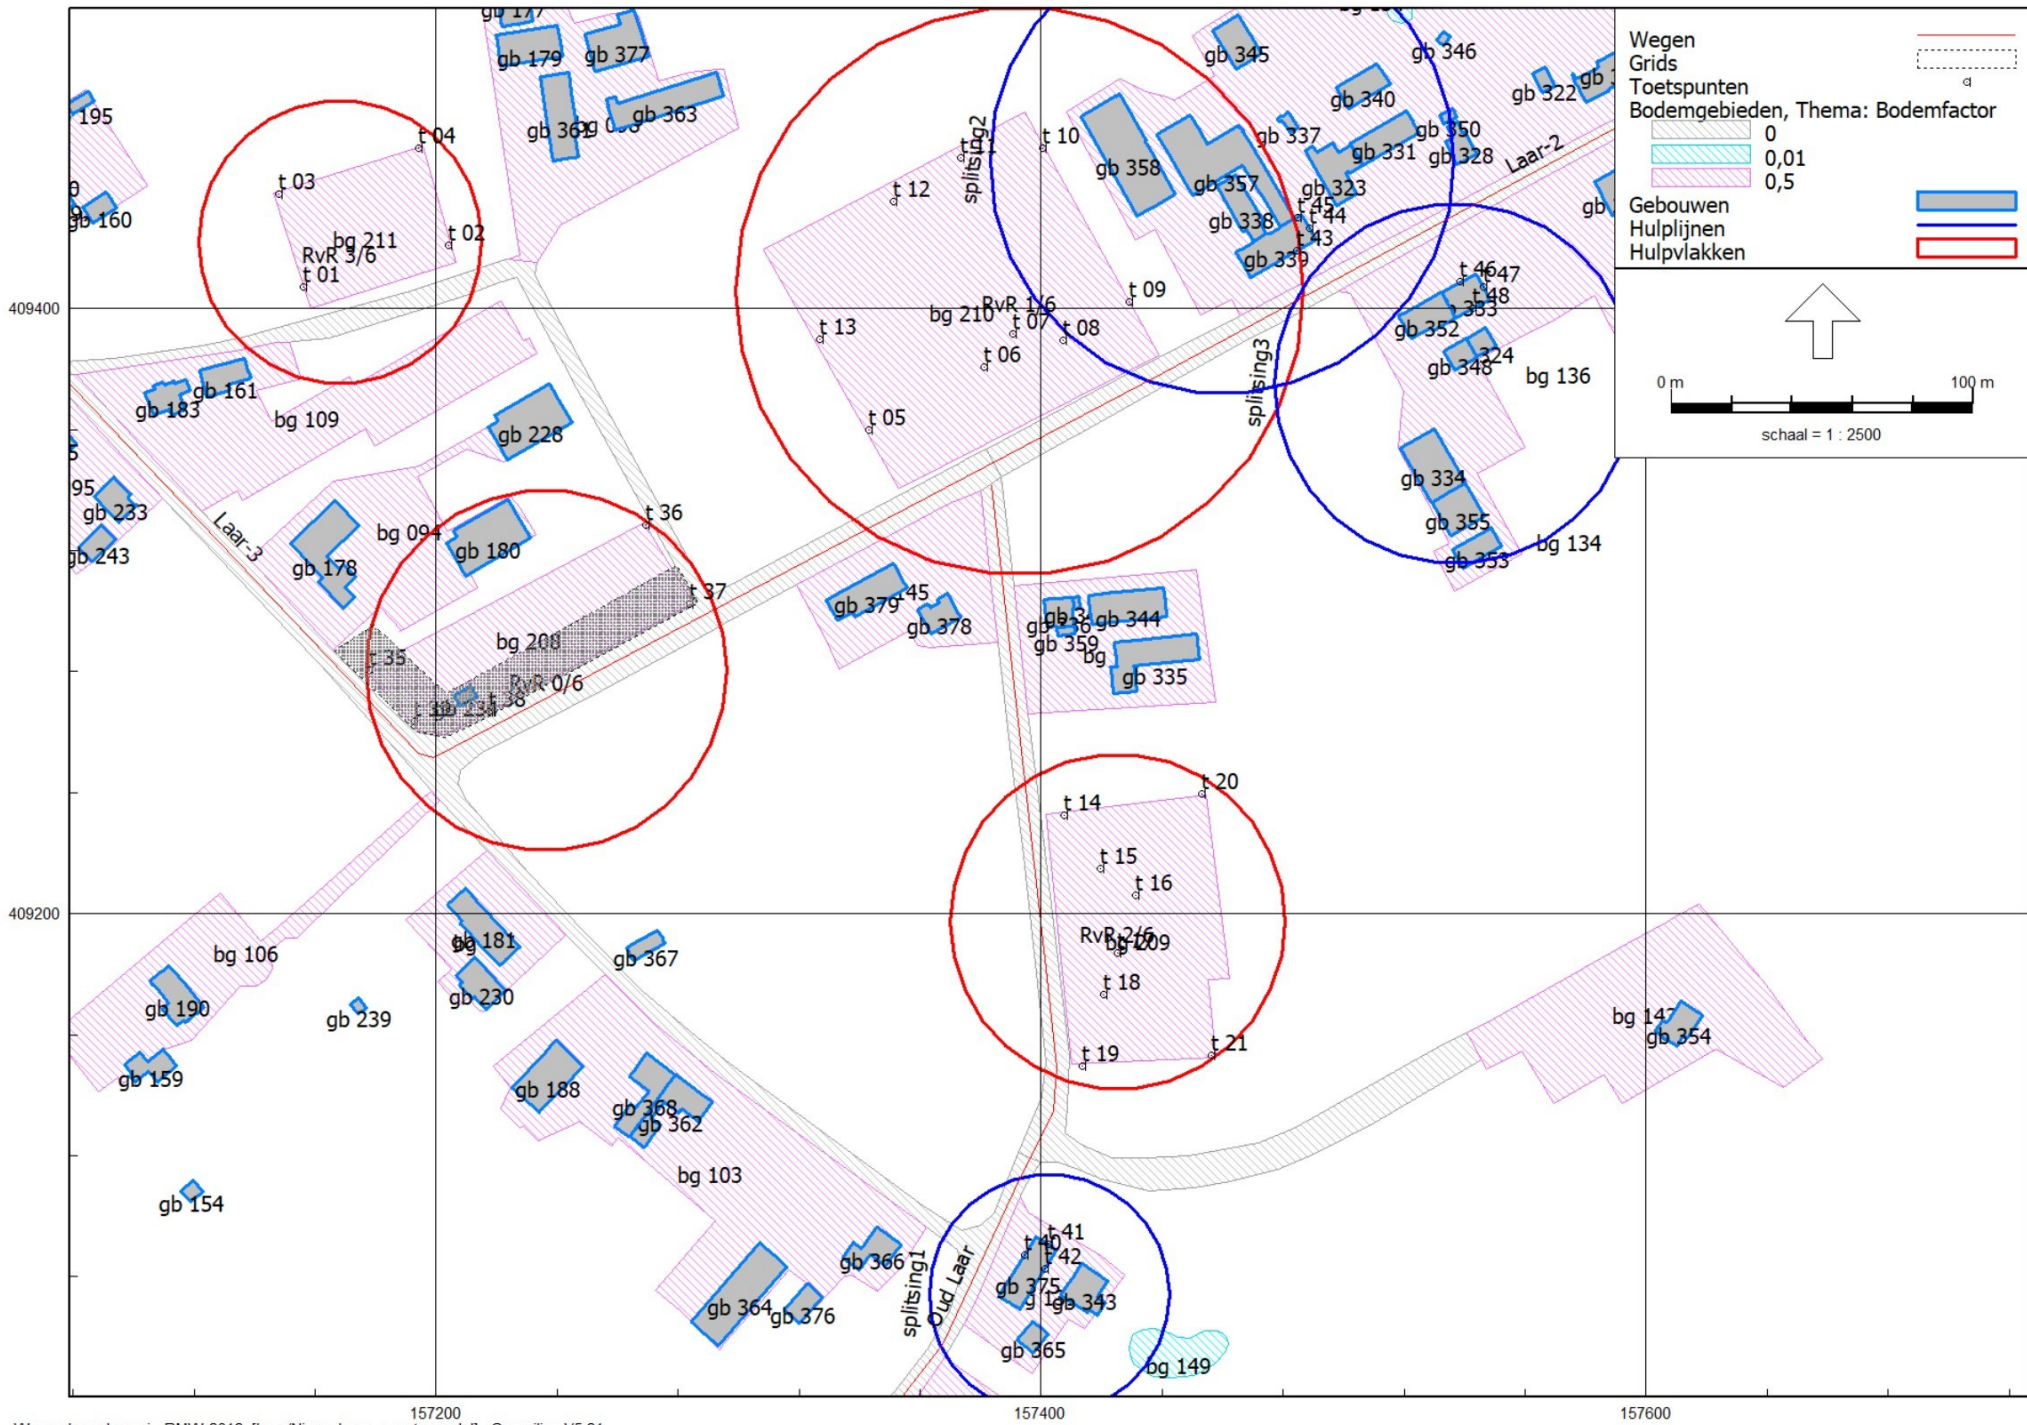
Wegen
Grids
Toetspunten
Bodemgebieden, Thema: Bodemfactor
0
0,01
0,5
Gebouwen
Hulplijnen
Hulpvlakken

0 m
100 m
schaal = 1 : 2500

gb 177
gb 179
gb 377
gb 363
gb 361
gb 345
gb 346
gb 340
gb 322
gb 337
gb 350
gb 331
gb 328
Laar-2
gb 358
gb 357
gb 323
gb 338
t 45
t 44
t 43
gb 339
195
gb 160
t 03
t 04
bg 211
RvR 3/6
t 02
t 01
t 10
t 11
splitsing2
t 12
t 09
RvR 1/6
bg 210
t 07
t 08
t 13
t 06
t 05
t 46
t 47
t 48
gb 352
gb 353
gb 324
gb 348
bg 136
splitsing3
409400
gb 183
gb 161
bg 109
gb 228
95
gb 233
gb 243
Laar-3
gb 178
bg 094
gb 180
t 36
t 37
gb 334
gb 355
gb 353
bg 134
gb 379
t 45
gb 378
gb 344
gb 359
gb 335
bg 208
t 35
RvR 0/6
t 38
gb 234
t 20
t 14
t 15
t 16
409200
bg 106
gb 181
gb 367
RvR 2/6
bg 209
gb 190
gb 239
gb 230
t 18
bg 147
gb 354
gb 159
t 19
t 21
gb 188
gb 368
gb 362
bg 103
gb 154
t 41
t 40
t 42
gb 366
splitsing1
Oud Laar
gb 375
gb 343
gb 364
gb 376
gb 365
bg 149
157200
157400
157600